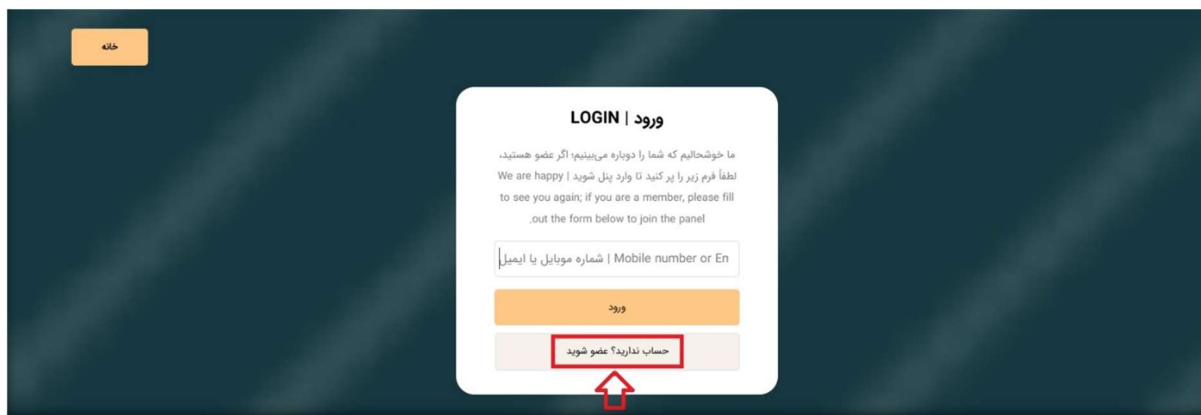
خانه

ورود | LOGIN

ما خوشحالیم که شما را دوباره می‌بینیم؛ اگر عضو هستید، لطفاً فرم زیر را پر کنید تا وارد پنل شوید | We are happy to see you again; if you are a member, please fill out the form below to join the panel.

شماره موبایل یا ایمیل | Mobile number or En

ورود

حساب ندارید؟ عضو شوید